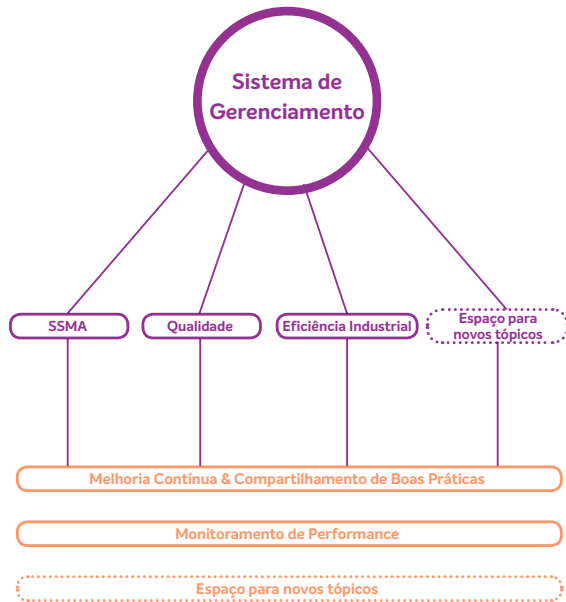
Sistema de Gerenciamento

SSMA

Qualidade

Eficiência Industrial

Espaço para novos tópicos

Melhoria Contínua & Compartilhamento de Boas Práticas

Monitoramento de Performance

Espaço para novos tópicos